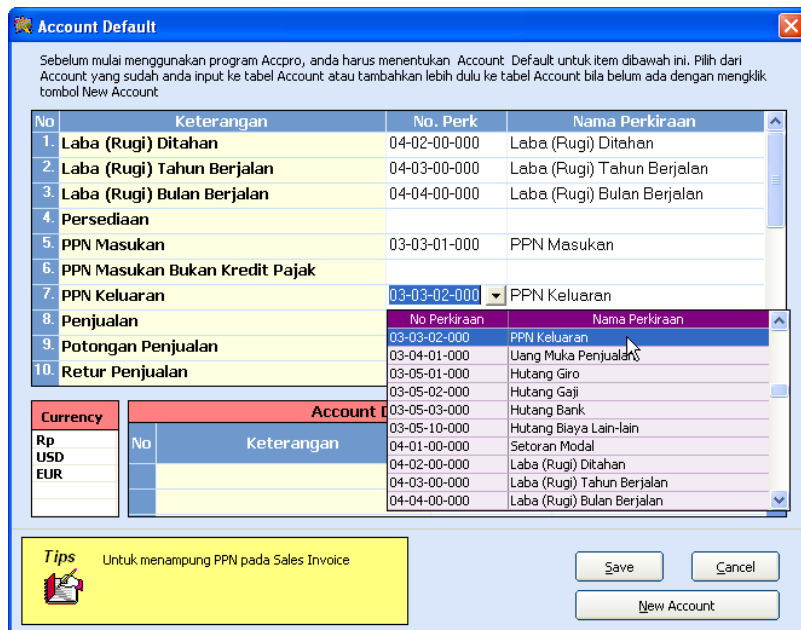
Account Default

Sebelum mulai menggunakan program Accpro, anda harus menentukan Account Default untuk item dibawah ini. Pilih dari Account yang sudah anda input ke tabel Account atau tambahkan lebih dulu ke tabel Account bila belum ada dengan mengklik tombol New Account

| No | Keterangan | No. Perk | Nama Perkiraan |
|---|---|---|---|
| 1. | Laba (Rugi) Ditahan | 04-02-00-000 | Laba (Rugi) Ditahan |
| 2. | Laba (Rugi) Tahun Berjalan | 04-03-00-000 | Laba (Rugi) Tahun Berjalan |
| 3. | Laba (Rugi) Bulan Berjalan | 04-04-00-000 | Laba (Rugi) Bulan Berjalan |
| 4. | Persediaan | | |
| 5. | PPN Masukan | 03-03-01-000 | PPN Masukan |
| 6. | PPN Masukan Bukan Kredit Pajak | | |
| 7. | PPN Keluaran | 03-03-02-000 | PPN Keluaran |
| 8. | Penjualan | | |
| 9. | Potongan Penjualan | | |
| 10. | Retur Penjualan | | |

| No Perkiraan | Nama Perkiraan |
|---|---|
| 03-03-02-000 | PPN Keluaran |
| 03-04-01-000 | Uang Muka Penjualan |
| 03-05-01-000 | Hutang Giro |
| 03-05-02-000 | Hutang Gaji |
| 03-05-03-000 | Hutang Bank |
| 03-05-10-000 | Hutang Biaya Lain-lain |
| 04-01-00-000 | Setoran Modal |
| 04-02-00-000 | Laba (Rugi) Ditahan |
| 04-03-00-000 | Laba (Rugi) Tahun Berjalan |
| 04-04-00-000 | Laba (Rugi) Bulan Berjalan |

Currency
Rp
USD
EUR

Account D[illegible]
No | Keterangan

Tips
Untuk menampung PPN pada Sales Invoice

Save
Cancel
New Account